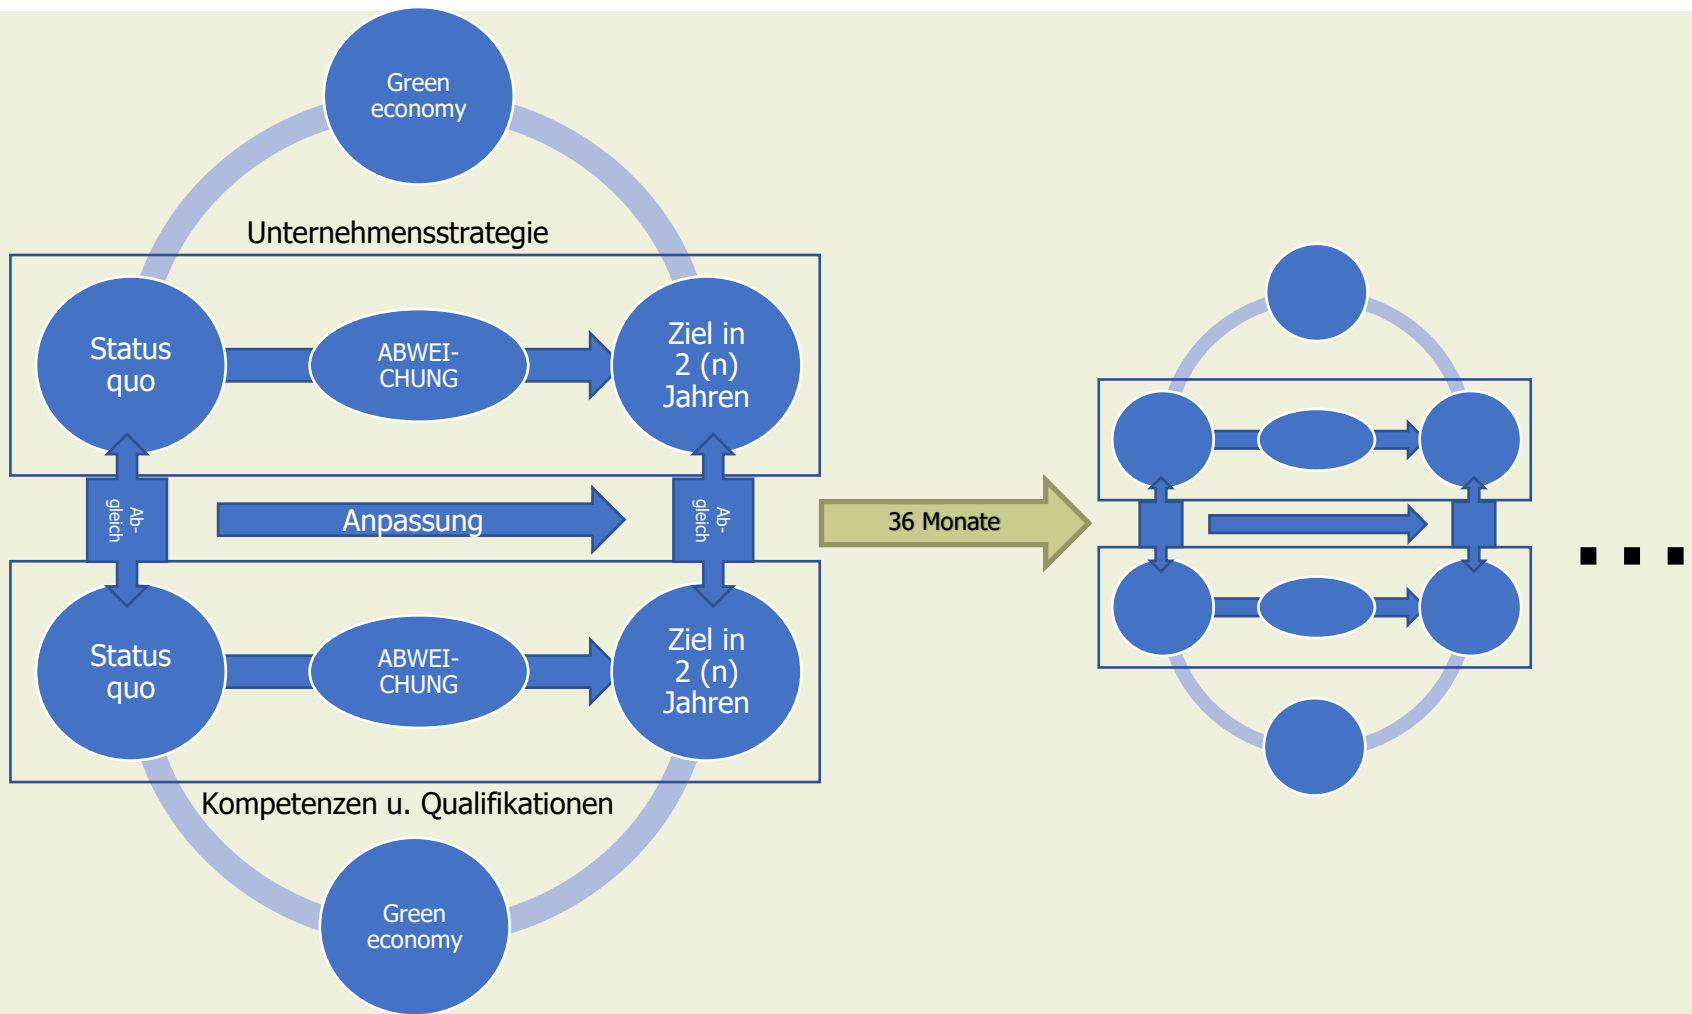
Green economy

Unternehmensstrategie

Status quo

ABWEI-CHUNG

Ziel in 2 (n) Jahren

Ab-gleich

Anpassung

Ab-gleich

36 Monate

Status quo

ABWEI-CHUNG

Ziel in 2 (n) Jahren

Kompetenzen u. Qualifikationen

Green economy

...